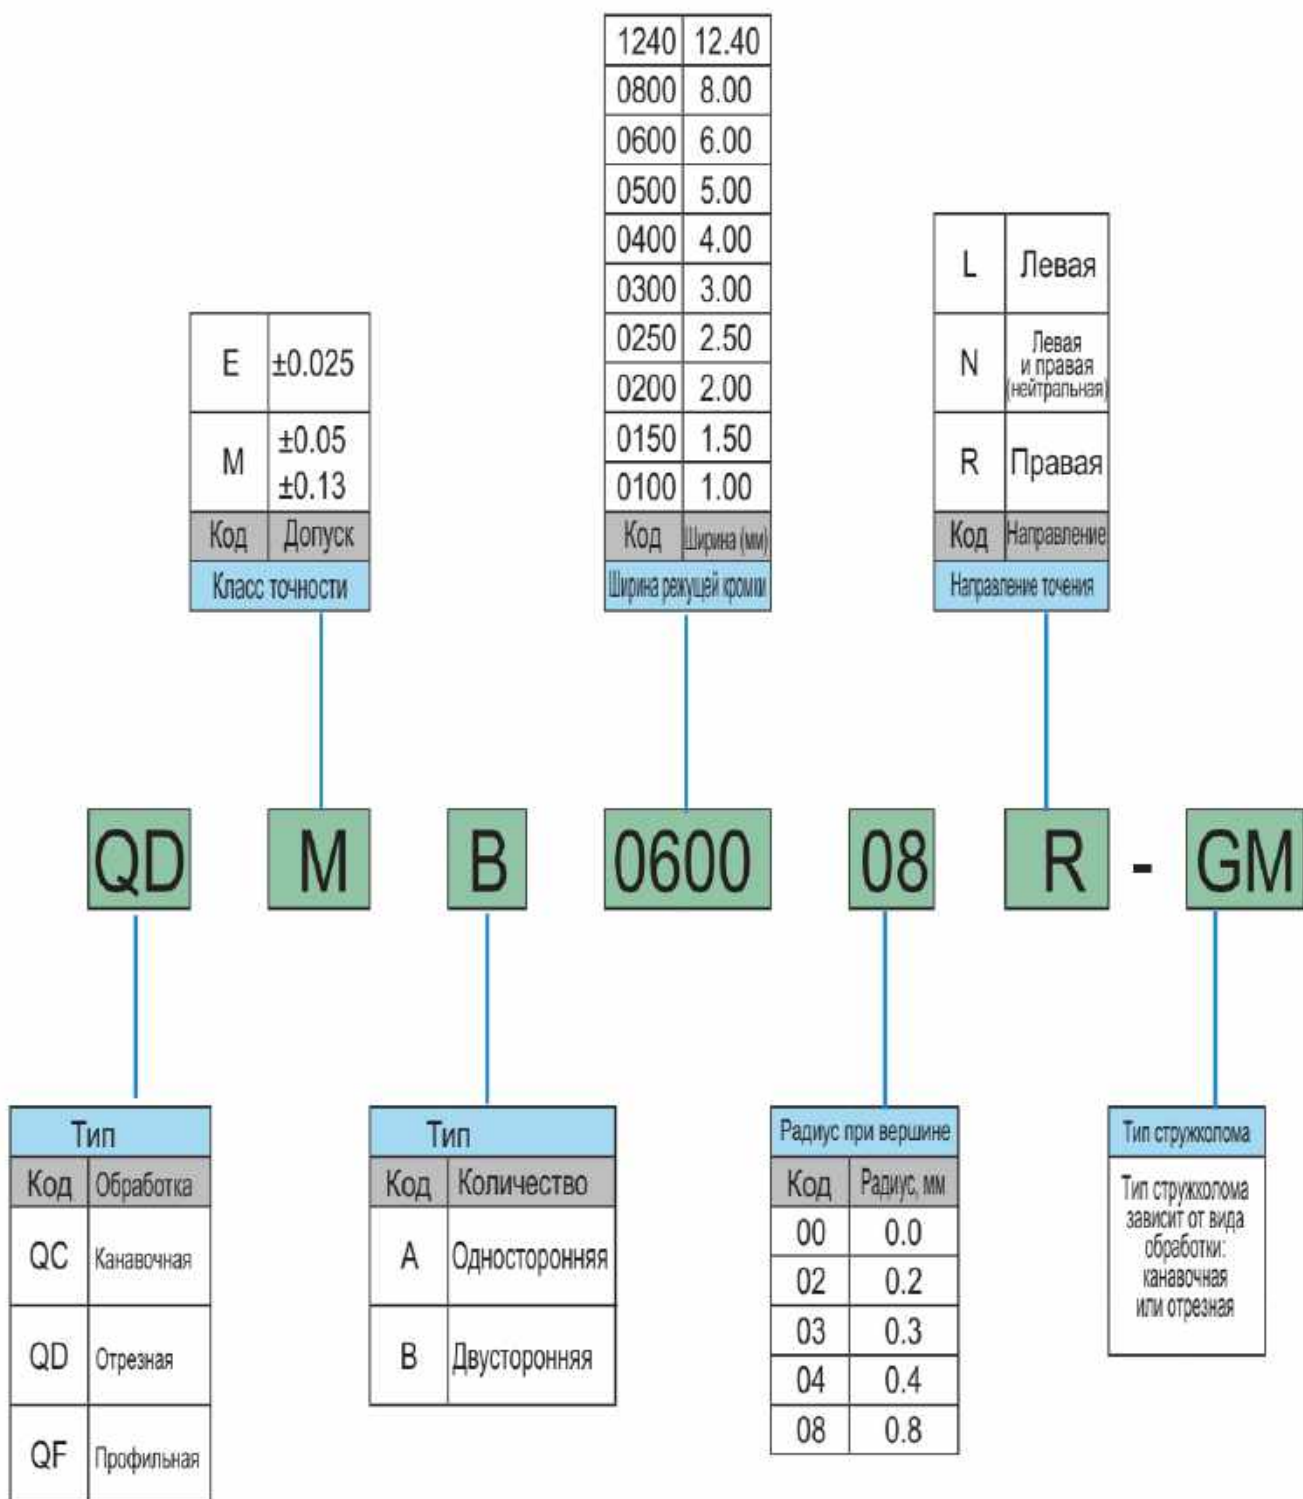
| 1240 | 12.40 |
|---|---|
| 0800 | 8.00 |
| 0600 | 6.00 |
| 0500 | 5.00 |
| 0400 | 4.00 |
| 0300 | 3.00 |
| 0250 | 2.50 |
| 0200 | 2.00 |
| 0150 | 1.50 |
| 0100 | 1.00 |
| Код | Ширина (мм) |

Ширина режущей кромки

| E | ±0.025 |
|---|---|
| M | ±0.05 ±0.13 |
| Код | Допуск |

Класс точности

| L | Левая |
|---|---|
| N | Левая и правая (нейтральная) |
| R | Правая |
| Код | Направление |

Направление точения

QD M B 0600 08 R - GM

Тип

| Код | Обработка |
|---|---|
| QC | Канавочная |
| QD | Отрезная |
| QF | Профильная |

Тип

| Код | Количество |
|---|---|
| A | Односторонняя |
| B | Двусторонняя |

Радиус при вершине

| Код | Радиус, мм |
|---|---|
| 00 | 0.0 |
| 02 | 0.2 |
| 03 | 0.3 |
| 04 | 0.4 |
| 08 | 0.8 |

Тип стружколома

Тип стружколома зависит от вида обработки: канавочная или отрезная